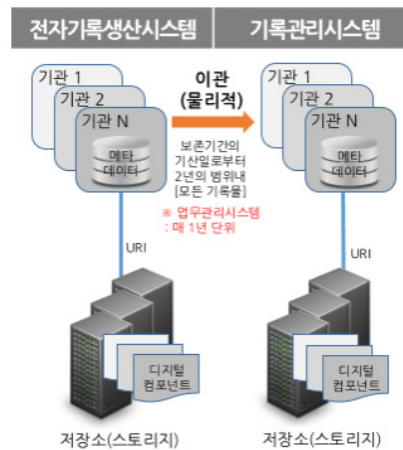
전자기록생산시스템

기록관리시스템

기관 1
기관 2
기관 N
메타 데이터

이관 (물리적)

보존기간의 기산일로부터 2년의 범위내 [모든 기록물]

※ 업무관리시스템 : 매 1년 단위

기관 1
기관 2
기관 N
메타 데이터

URI

URI

디지털 컴포넌트

디지털 컴포넌트

저장소(스토리지)

저장소(스토리지)